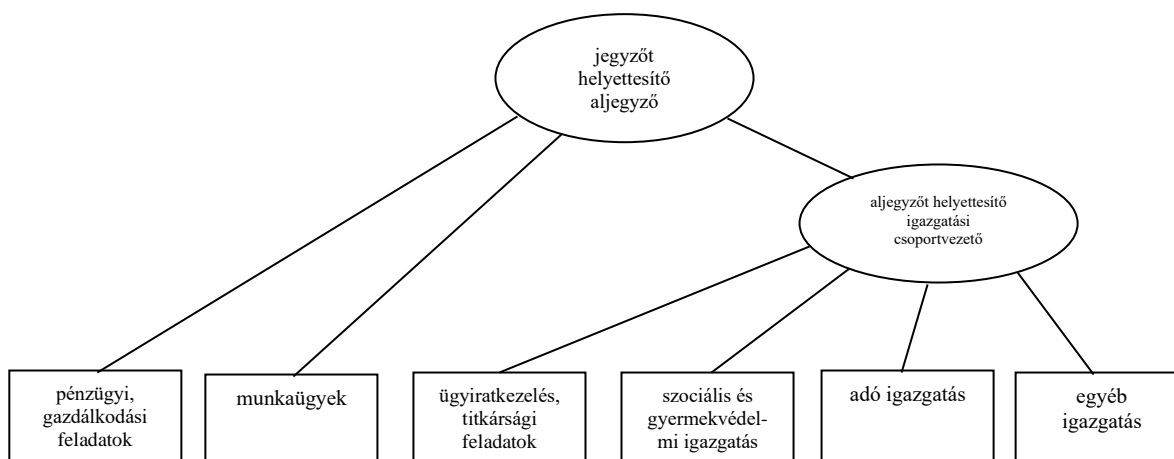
jegyzőt helyettesítő aljegyző

aljegyzőt helyettesítő igazgatási csoportvezető

pénzügyi, gazdálkodási feladatok

munkaügyek

ügyiratkezelés, titkársági feladatok

szociális és gyermekvédelmi igazgatás

adó igazgatás

egyéb igazgatás